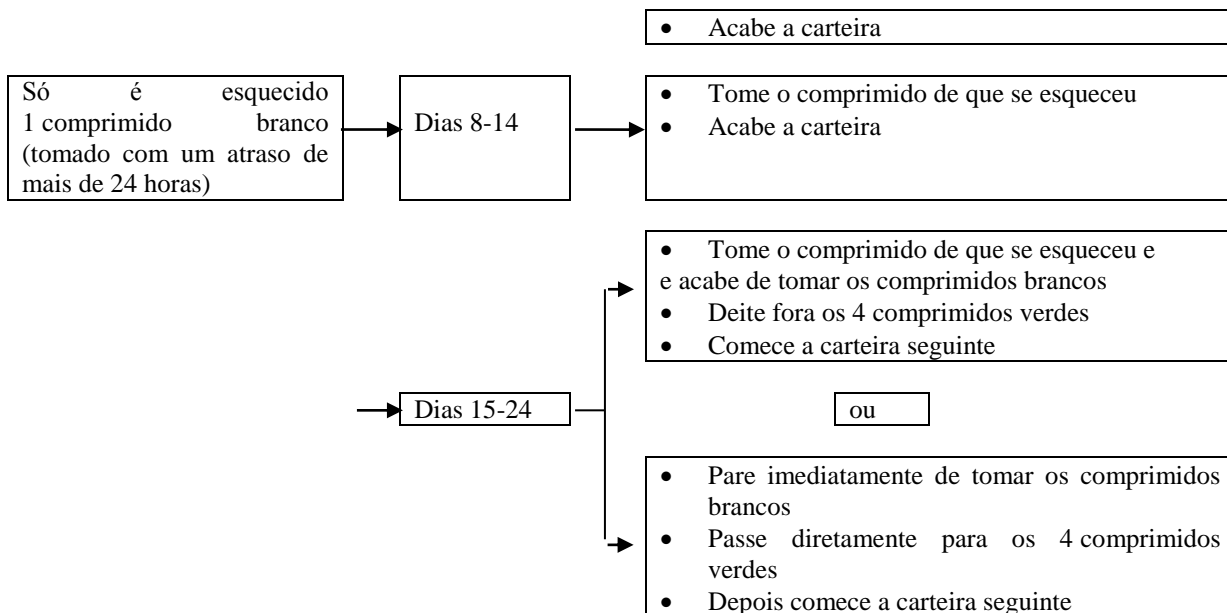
- Acabe a carteira

Só é esquecido 1 comprimido branco (tomado com um atraso de mais de 24 horas)

Dias 8-14

- Tome o comprimido de que se esqueceu
- Acabe a carteira

- Tome o comprimido de que se esqueceu e
e acabe de tomar os comprimidos brancos
- Deite fora os 4 comprimidos verdes
- Comece a carteira seguinte

Dias 15-24

ou

- Pare imediatamente de tomar os comprimidos brancos
- Passe diretamente para os 4 comprimidos verdes
- Depois comece a carteira seguinte